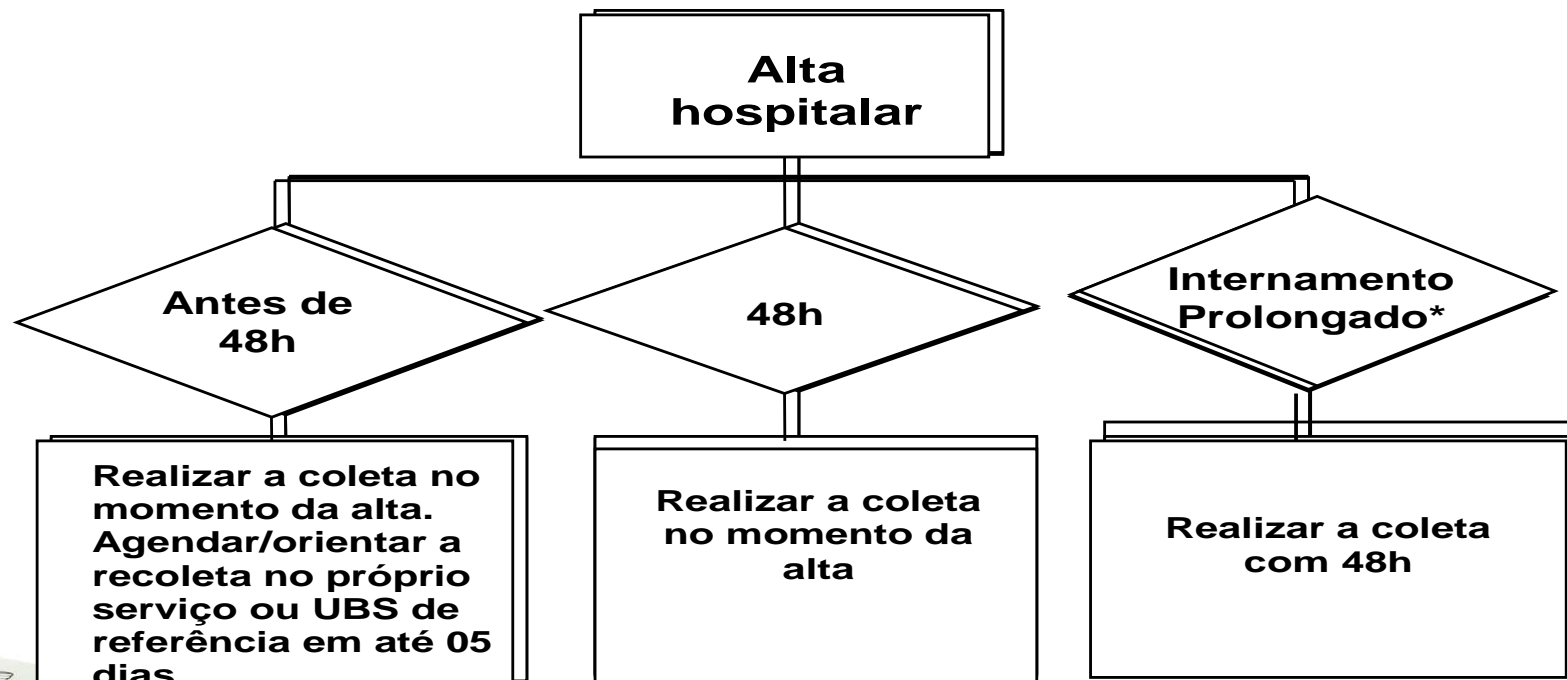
Alta hospitalar

Antes de 48h

48h

Internamento Prolongado*

Realizar a coleta no momento da alta. Agendar/orientar a recoleta no próprio serviço ou UBS de referência em até 05 dias

Realizar a coleta no momento da alta

Realizar a coleta com 48h